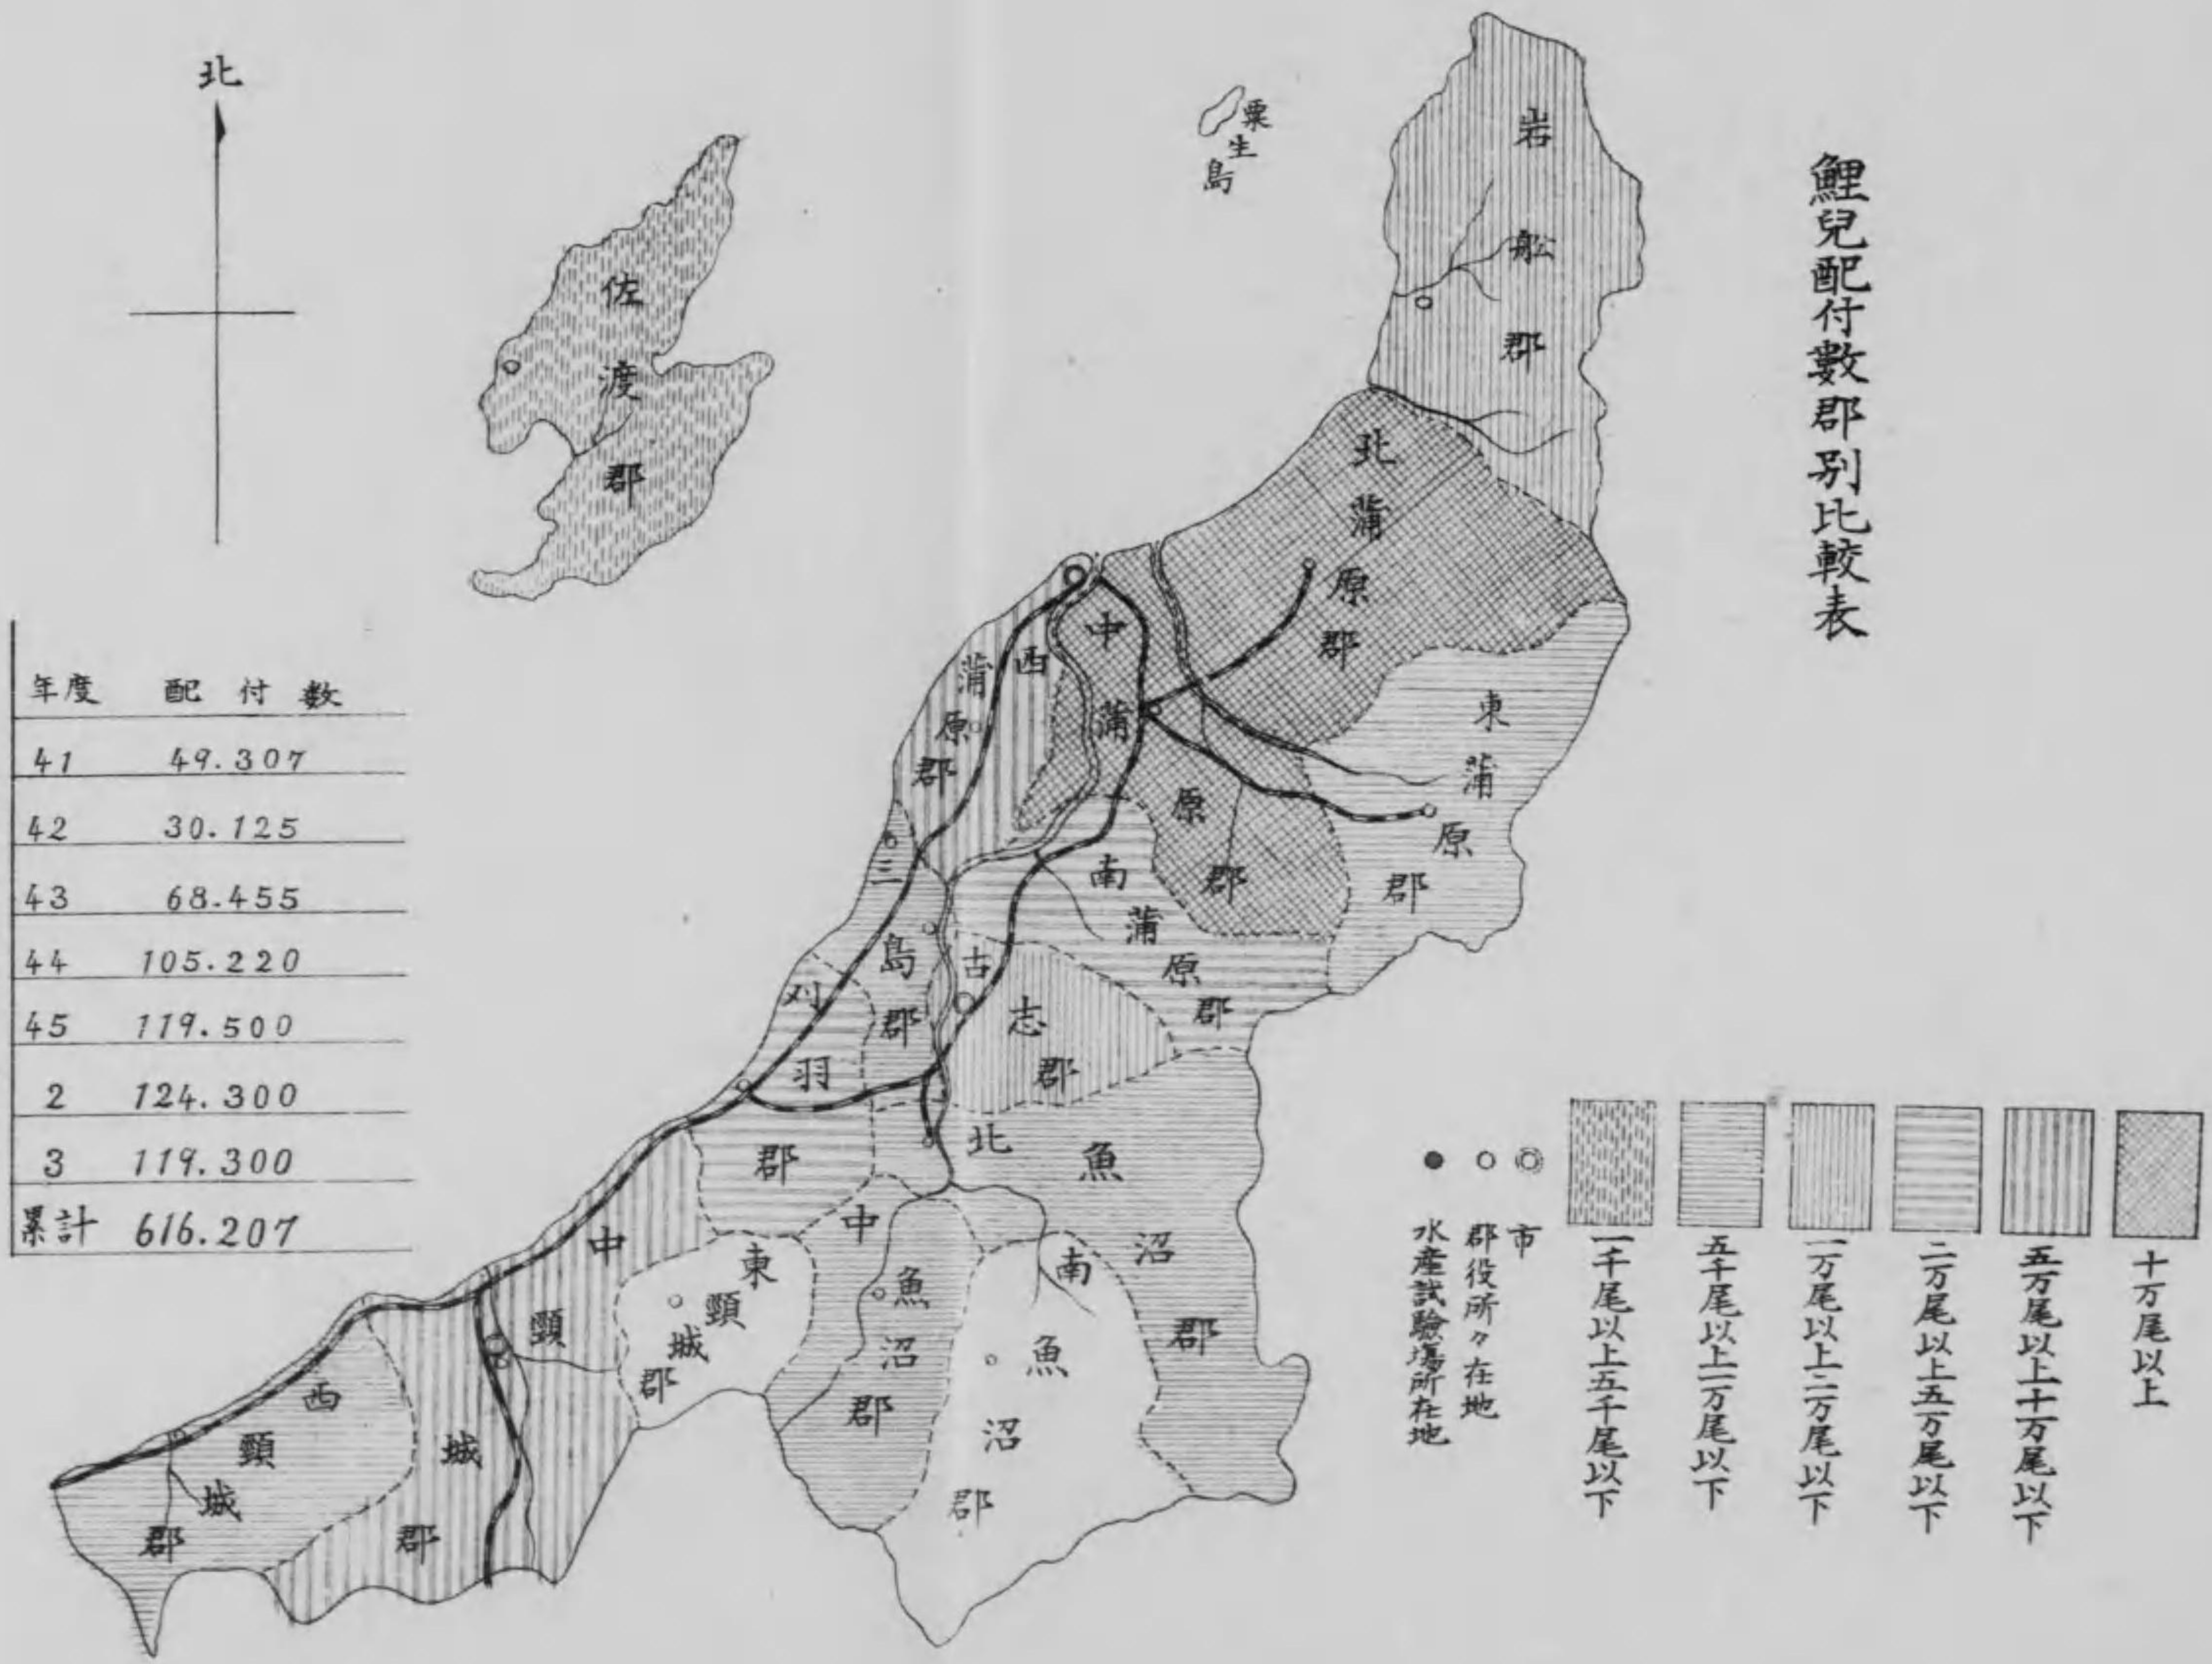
鯉兒配付數郡別比較表

北

粟生島

佐渡郡

岩船郡

北蒲原郡

中蒲原郡

東蒲原郡

西蒲原郡

南蒲原郡

三島郡

古志郡

刈羽郡

北魚沼郡

中魚沼郡

南魚沼郡

中頸城郡

東頸城郡

西頸城郡

| 年度 | 配付数 |
|---|---|
| 41 | 49.307 |
| 42 | 30.125 |
| 43 | 68.455 |
| 44 | 105.220 |
| 45 | 119.500 |
| 2 | 124.300 |
| 3 | 119.300 |
| 累計 | 616.207 |

市
郡役所々在地
水產試驗場所在地

一千尾以上五千尾以下
五千尾以上一万尾以下
一万尾以上二万尾以下
二万尾以上五万尾以下
五万尾以上十万尾以下
十万尾以上